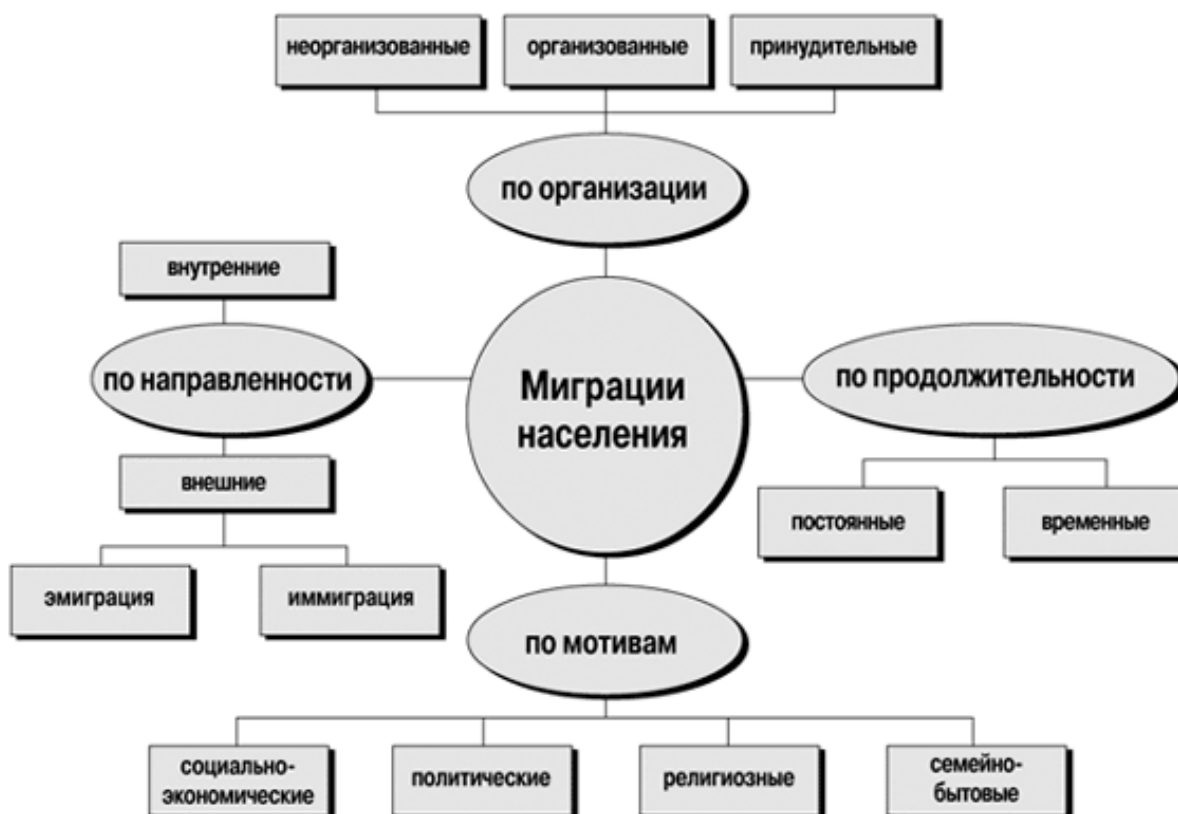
неорганизованные

организованные

принудительные

по организации

внутренние

по направленности

Миграции населения

по продолжительности

внешние

постоянные

временные

эмиграция

иммиграция

по мотивам

социально-экономические

политические

религиозные

семейно-бытовые